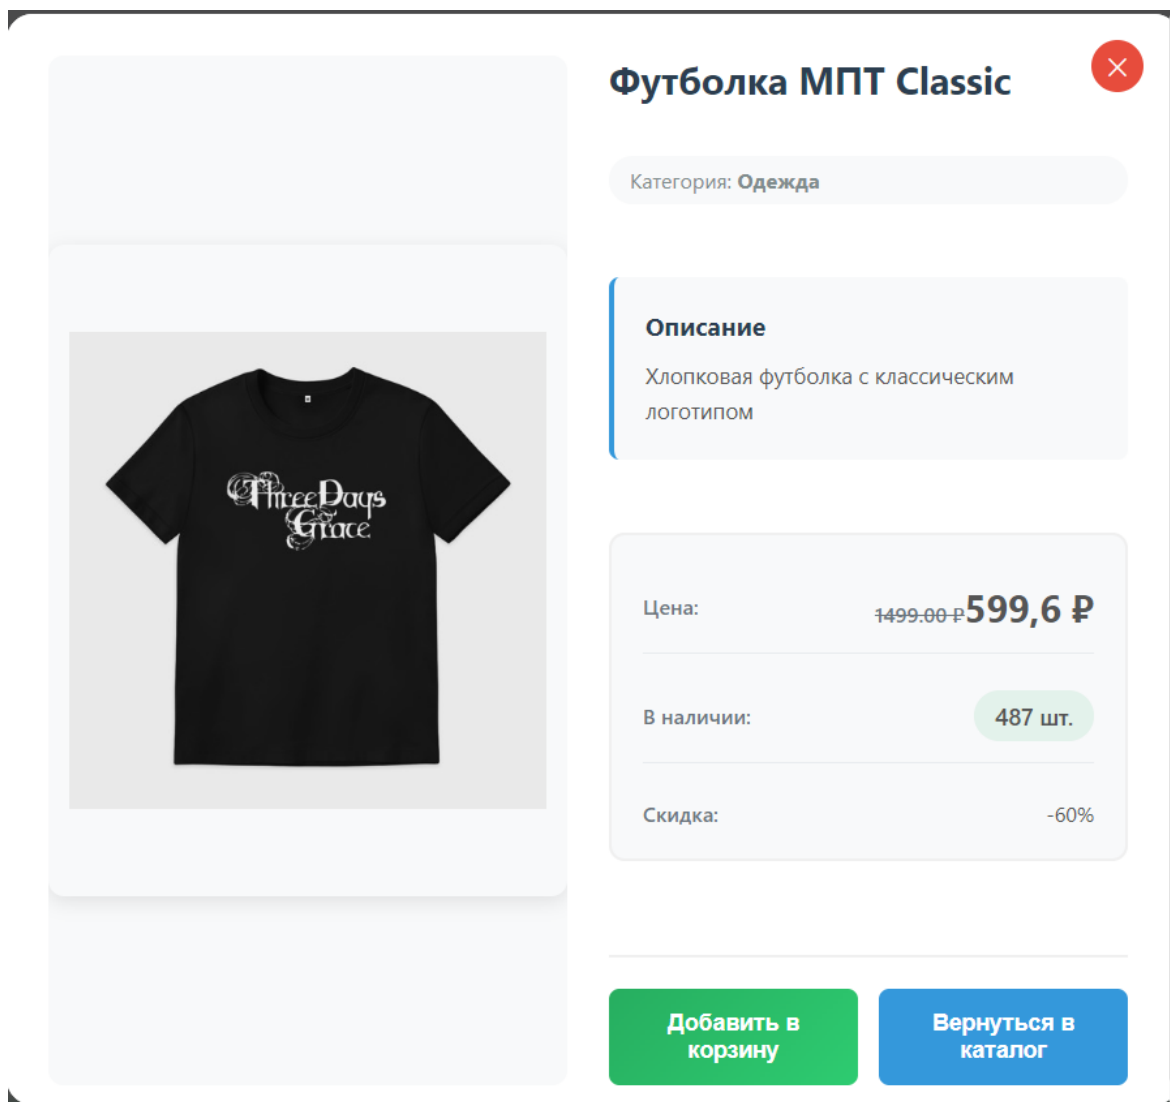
Three Days Grace

Футболка МПТ Classic

Категория: Одежда

Описание

Хлопковая футболка с классическим логотипом

Цена: ~~1499.00 ₽~~ 599,6 ₽

В наличии: 487 шт.

Скидка: -60%

Добавить в корзину

Вернуться в каталог